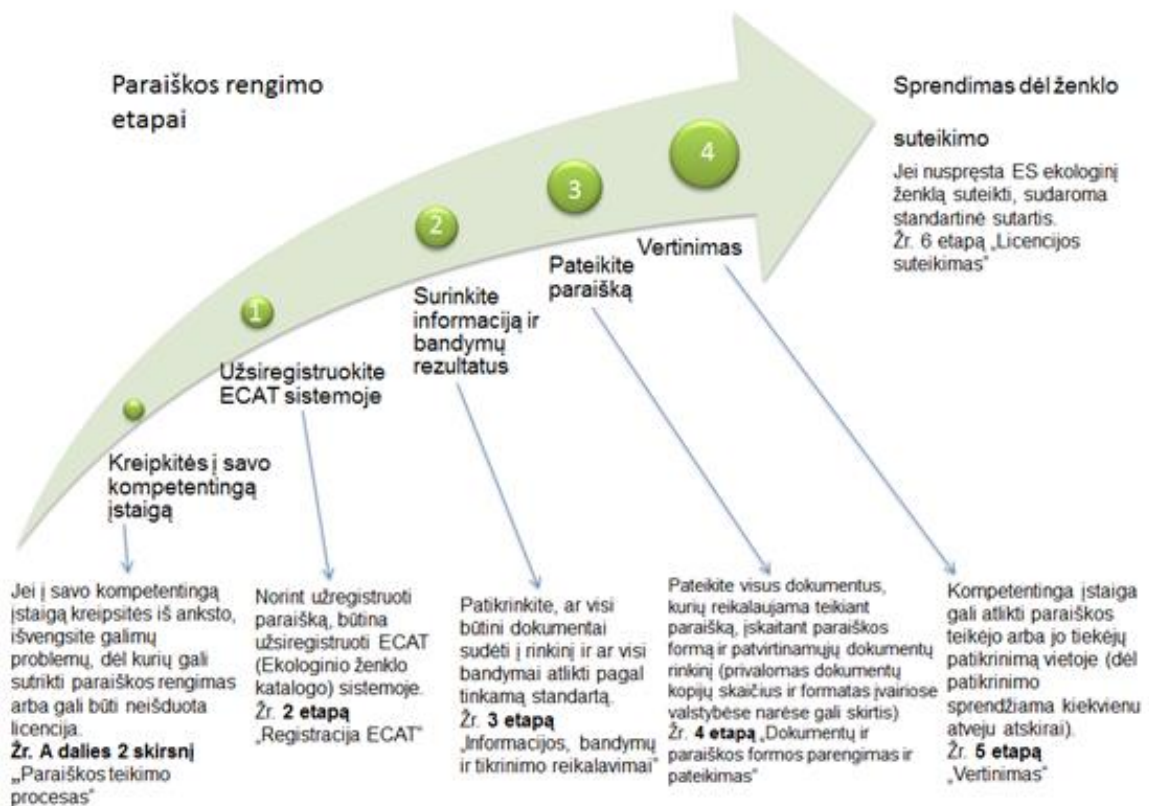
Paraiškos rengimo etapai

Sprendimas dėl ženklo suteikimo

Jei nuspręsta ES ekologinį ženklą suteikti, sudaroma standartinė sutartis. Žr. 6 etapą „Licencijos suteikimas"

4

3

2

1

Vertinimas

Pateikite paraišką

Surinkite informaciją ir bandymų rezultatus

Užsiregistruokite ECAT sistemoje

Kreipkitės į savo kompetentingą įstaigą

Jei į savo kompetentingą įstaigą kreipsitės iš anksto, išvengsite galimų problemų, dėl kurių gali sutrikti paraiškos rengimas arba gali būti neišduota licencija. **Žr. A dalies 2 skirsnį** „Paraiškos teikimo procesas"

Norint užregistruoti paraišką, būtina užsiregistruoti ECAT (Ekologinio ženklo katalogo) sistemoje. Žr. **2 etapą** „Registracija ECAT"

Patikrinkite, ar visi būtini dokumentai sudėti į rinkinį ir ar visi bandymai atlikti pagal tinkamą standartą. Žr. **3 etapą** „Informacijos, bandymų ir tikrinimo reikalavimai"

Pateikite visus dokumentus, kurių reikalaujama teikiant paraišką, įskaitant paraiškos formą ir patvirtinamųjų dokumentų rinkinį (privalomas dokumentų kopijų skaičius ir formatas įvairiose valstybėse narėse gali skirtis) Žr. **4 etapą** „Dokumentų ir paraiškos formos parengimas ir pateikimas"

Kompetentinga įstaiga gali atlikti paraiškos teikėjo arba jo tiekėjų patikrinimą vietoje (dėl patikrinimo sprendžiama kiekvienu atveju atskirai). Žr. **5 etapą** „Vertinimas"